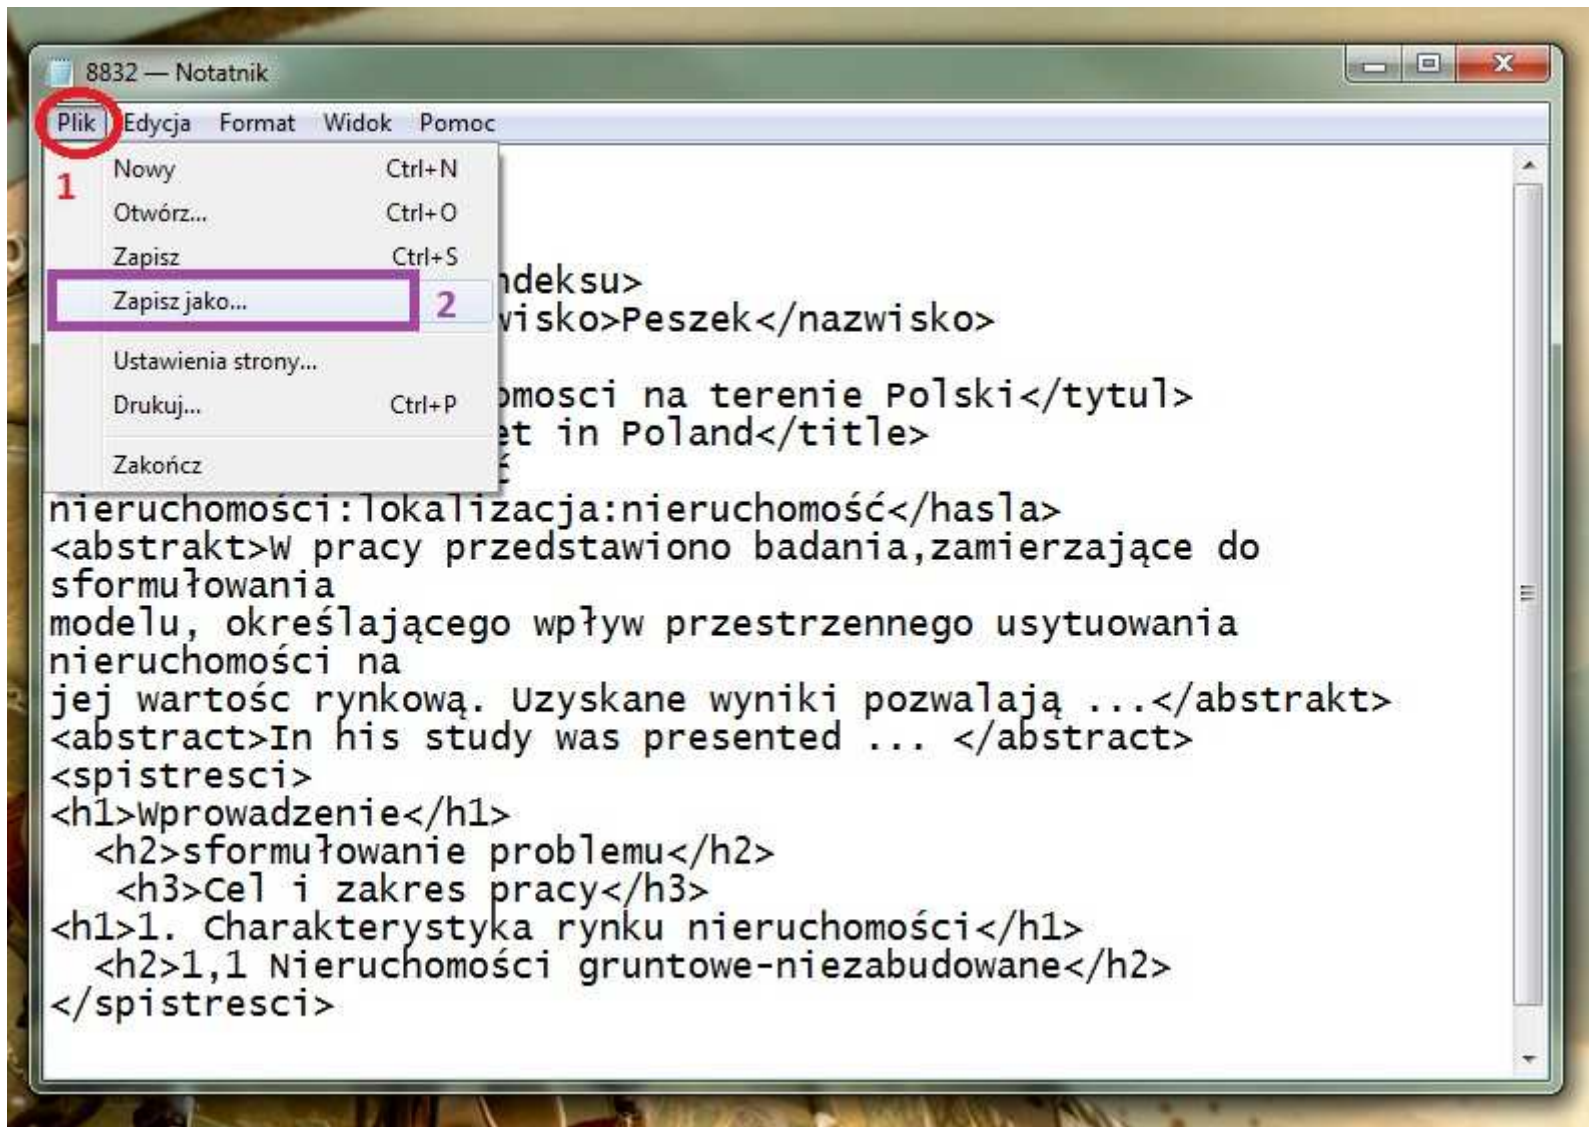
8832 — Notatnik

Plik Edycja Format Widok Pomoc

1

Nowy Ctrl+N
Otwórz... Ctrl+O
Zapisz Ctrl+S
Zapisz jako...
Ustawienia strony...
Drukuj... Ctrl+P
Zakończ

2

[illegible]ndeksu>
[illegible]wisko>Peszek</nazwisko>
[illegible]omosci na terenie Polski</tytul>
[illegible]et in Poland</title>
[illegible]
nieruchomości:lokalizacja:nieruchomość</hasla>
<abstrakt>W pracy przedstawiono badania,zamierzające do sformułowania
modelu, określającego wpływ przestrzennego usytuowania nieruchomości na
jej wartośc rynkową. Uzyskane wyniki pozwalają ...</abstrakt>
<abstract>In his study was presented ... </abstract>
<spistresci>
<h1>Wprowadzenie</h1>
<h2>sformułowanie problemu</h2>
<h3>Cel i zakres pracy</h3>
<h1>1. Charakterystyka rynku nieruchomości</h1>
<h2>1,1 Nieruchomości gruntowe-niezabudowane</h2>
</spistresci>